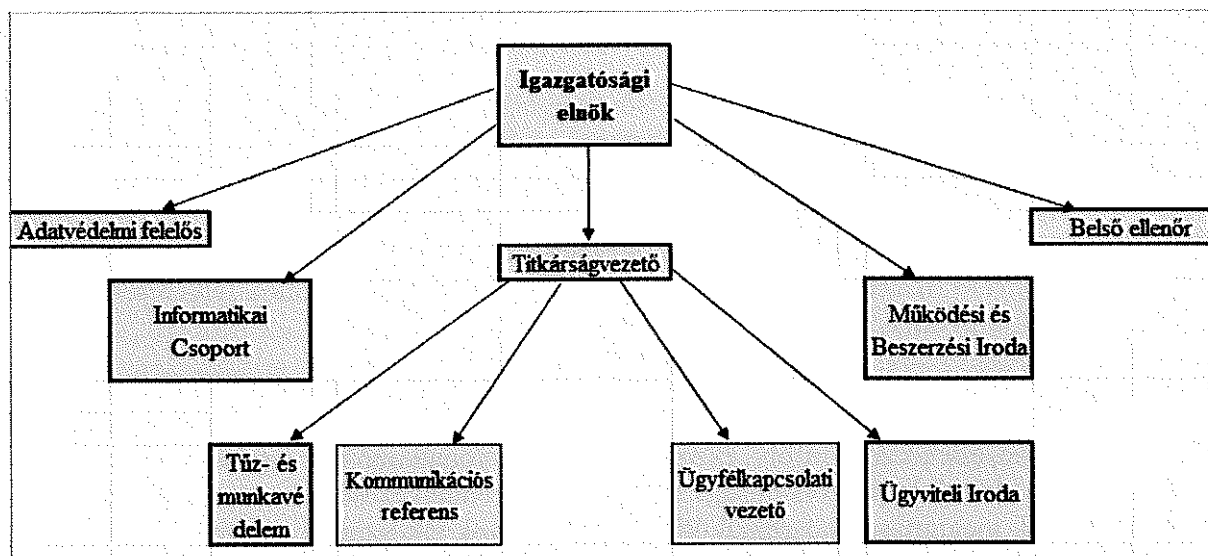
Igazgatósági elnök

Adatvédelmi felelős

Belső ellenőr

Titkárságvezető

Informatikai Csoport

Működési és Beszerzési Iroda

Tűz- és munkavé delem

Kommunikációs referens

Ügyfélkapcsolati vezető

Ügyviteli Iroda